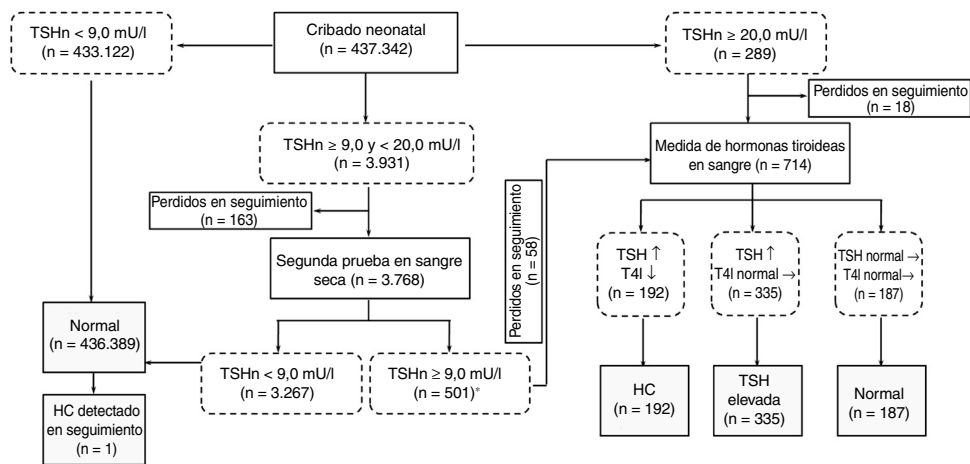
Cribado neonatal
(n = 437.342)

TSHn < 9,0 mU/l
(n = 433.122)

TSHn ≥ 20,0 mU/l
(n = 289)

Perdidos en seguimiento
(n = 18)

TSHn ≥ 9,0 y < 20,0 mU/l
(n = 3.931)

Medida de hormonas tiroideas en sangre (n = 714)

Perdidos en seguimiento
(n = 58)

Perdidos en seguimiento
(n = 163)

Segunda prueba en sangre seca (n = 3.768)

TSH ↑
T4l ↓
(n = 192)

TSH ↑
T4l normal →
(n = 335)

TSH normal →
T4l normal→
(n = 187)

Normal
(n = 436.389)

TSHn < 9,0 mU/l
(n = 3.267)

TSHn ≥ 9,0 mU/l
(n = 501)*

HC
(n = 192)

TSH elevada
(n = 335)

Normal
(n = 187)

HC detectado en seguimiento
(n = 1)